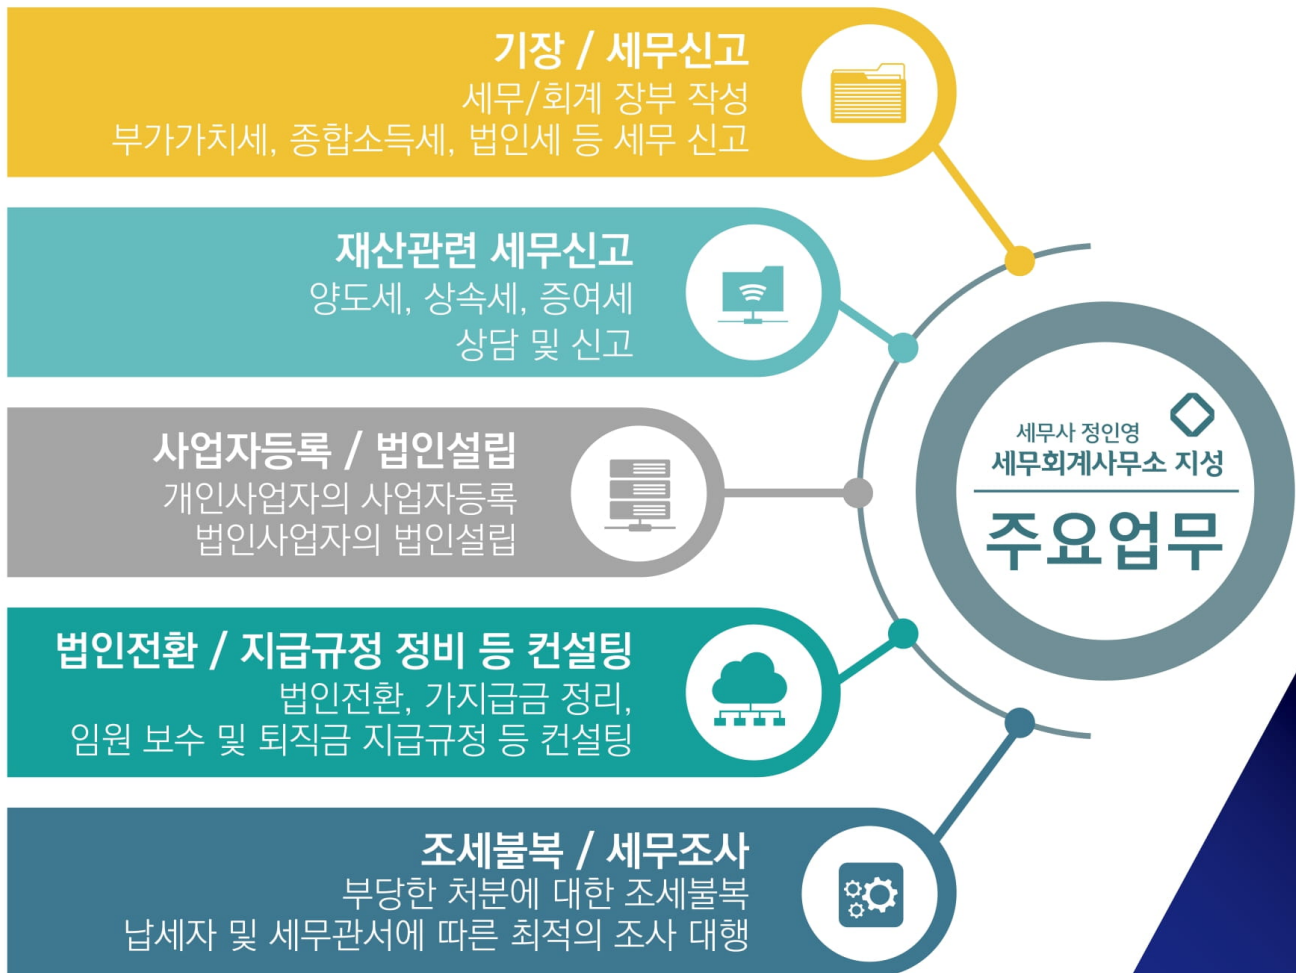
기장 / 세무신고
세무/회계 장부 작성
부가가치세, 종합소득세, 법인세 등 세무 신고

재산관련 세무신고
양도세, 상속세, 증여세
상담 및 신고

사업자등록 / 법인설립
개인사업자의 사업자등록
법인사업자의 법인설립

법인전환 / 지급규정 정비 등 컨설팅
법인전환, 가지급금 정리,
임원 보수 및 퇴직금 지급규정 등 컨설팅

조세불복 / 세무조사
부당한 처분에 대한 조세불복
납세자 및 세무관서에 따른 최적의 조사 대행

세무사 정인영
세무회계사무소 지성
주요업무